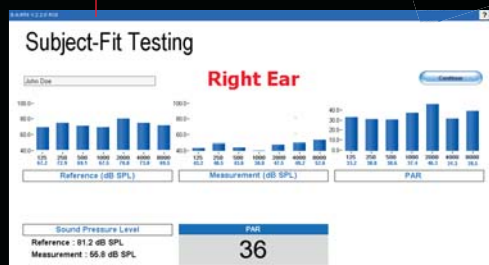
Subject-Fit Testing

John Doe

Right Ear

Continue

100.0
80.0
60.0
40.0

125 250 500 1000 2000 4000 8000

Reference (dB SPL)

100.0
80.0
60.0
40.0

125 250 500 1000 2000 4000 8000

Measurement (dB SPL)

40.0
30.0
20.0
10.0

125 250 500 1000 2000 4000 8000

PAR

Sound Pressure Level
Reference : 81.2 dB SPL
Measurement : 55.8 dB SPL

PAR
36